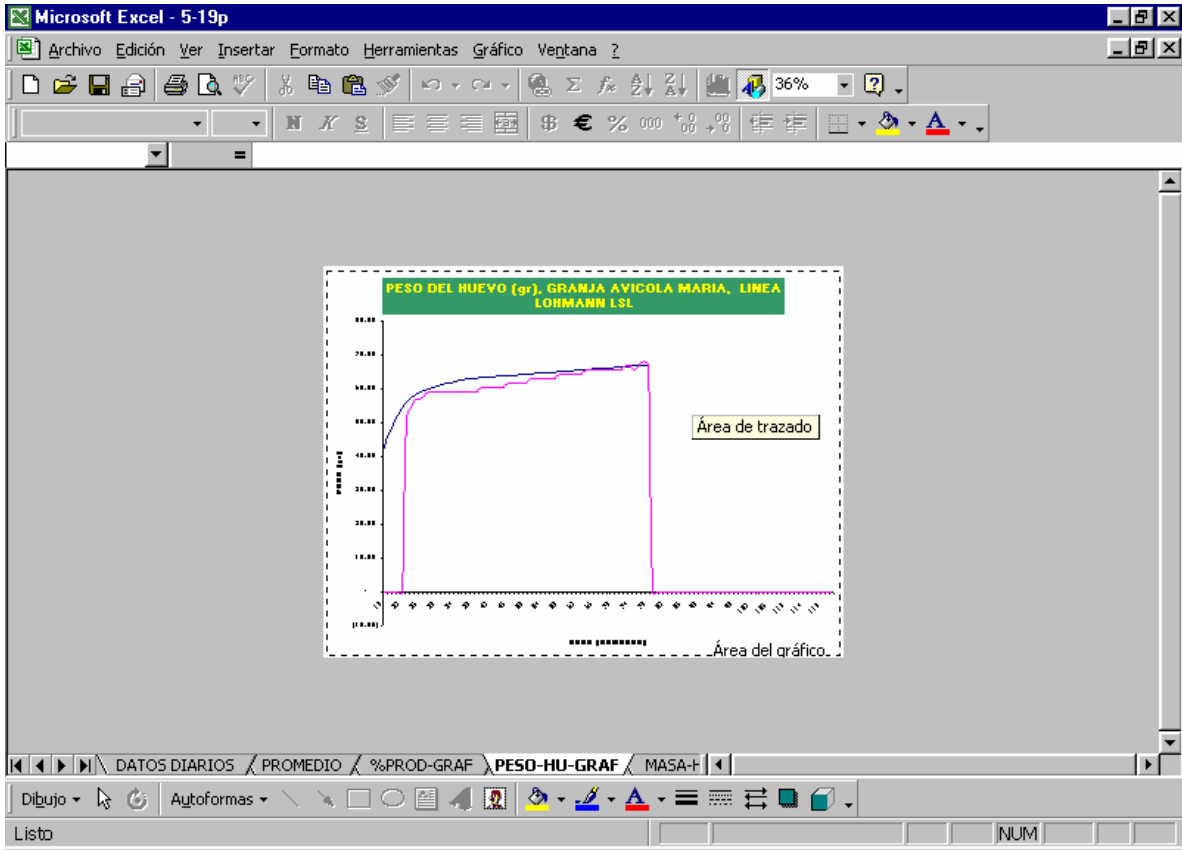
Microsoft Excel - 5-19p

Archivo Edición Ver Insertar Formato Herramientas Gráfico Ventana ?

36%

N K S

=

PESO DEL HUEVO (gr), GRANJA AVICOLA MARIA, LINEA LOHMANN LSL

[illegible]

Área de trazado

Área del gráfico

DATOS DIARIOS PROMEDIO %PROD-GRAF PESO-HU-GRAF MASA-H

Dibujo Autoformas

Listo NUM